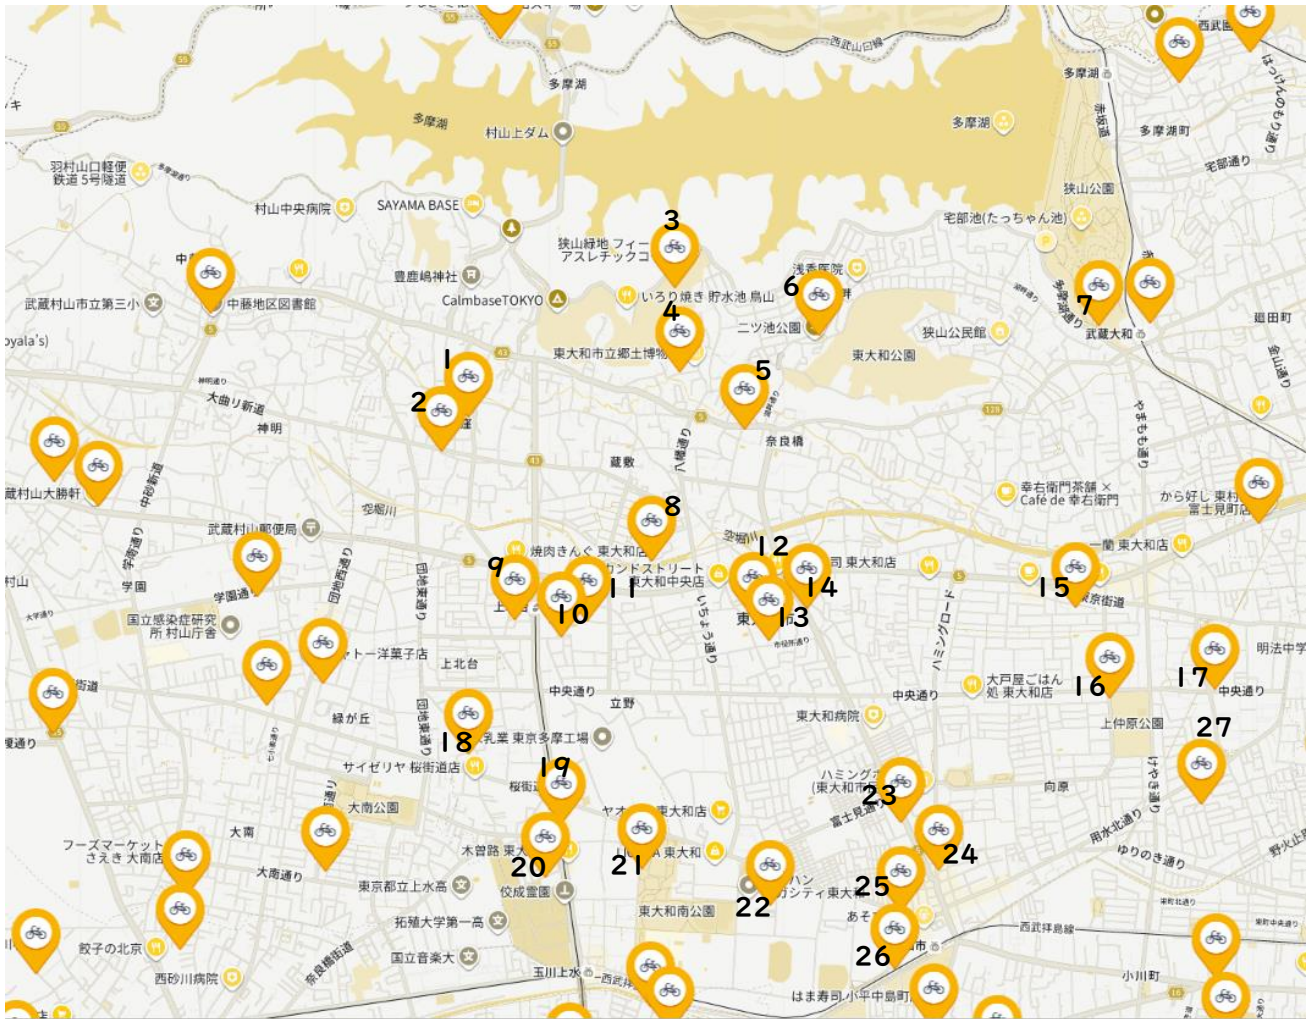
西武園
多摩湖
多摩湖
村山上ダム
多摩湖
多摩湖町
宅部通り
羽村山口軽便鉄道 5号隧道
狭山公園
村山中央病院
SAYAMA BASE
宅部池(たっちゃん池)
3
狭山緑地 フィールドアスレチックコース
豊鹿島神社
浅香医院
6
7
武蔵村山市立第三小
中藤地区図書館
CalmbaseTOKYO
いろり焼き 貯水池 鳥山
4
二ツ池公園
狭山公民館
武蔵大和
廻田町
東大和市立郷土博物館
東大和公園
1
5
2
大曲り新道
神明
奈良橋
蔵敷
幸右衛門茶舗 × Café de 幸右衛門
から好し 東村山富士見町店
蔵村山大勝軒
8
空堀川
武蔵村山郵便局
焼肉きんぐ 東大和店
12
一蘭 東大和店
司 東大和店
9
ランドストリート東大和中央店
11
14
15
10
13
学園
国立感染症研究所 村山庁舎
ハミングロード
トー洋菓子店
上北台
大戸屋ごはん処 東大和店
16
17
明法中学
中央通り
立野
中央通り
中央通り
緑が丘
東大和病院
18
乳業 東京多摩工場
上仲原公園
27
サイゼリヤ 桜街道店
19
ハミング(東大和市)
23
向原
大南公園
ヤオコー東大和店
富士見通り
大南
24
用水北通り
フーズマーケットさえき 大南店
木曽路 東大和店
20
21
東大和
ゆりのき通り
大南通り
25
22
ハンシティ東大和
東京都立上水高
校成霊園
東大和南公園
拓殖大学第一高
26
西武拝島線
餃子の北京
国立音楽大
玉川上水
西砂川病院
小川町
はま寿司 小平中島町店